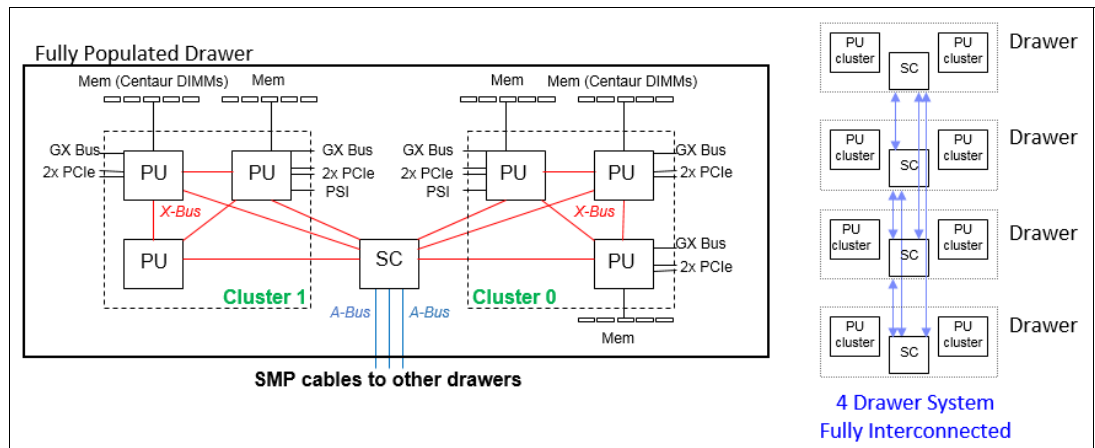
Fully Populated Drawer

Mem (Centaur DIMMs)
Mem
Mem
Mem (Centaur DIMMs)

GX Bus
2x PCIe
PU
PU
GX Bus
2x PCIe
PSI
GX Bus
2x PCIe
PSI
PU
PU
GX Bus
2x PCIe

X-Bus
X-Bus

PU
SC
PU
GX Bus
2x PCIe

Cluster 1
Cluster 0

A-Bus
A-Bus

Mem

SMP cables to other drawers

PU cluster
SC
PU cluster
Drawer

PU cluster
SC
PU cluster
Drawer

PU cluster
SC
PU cluster
Drawer

PU cluster
SC
PU cluster
Drawer

4 Drawer System
Fully Interconnected